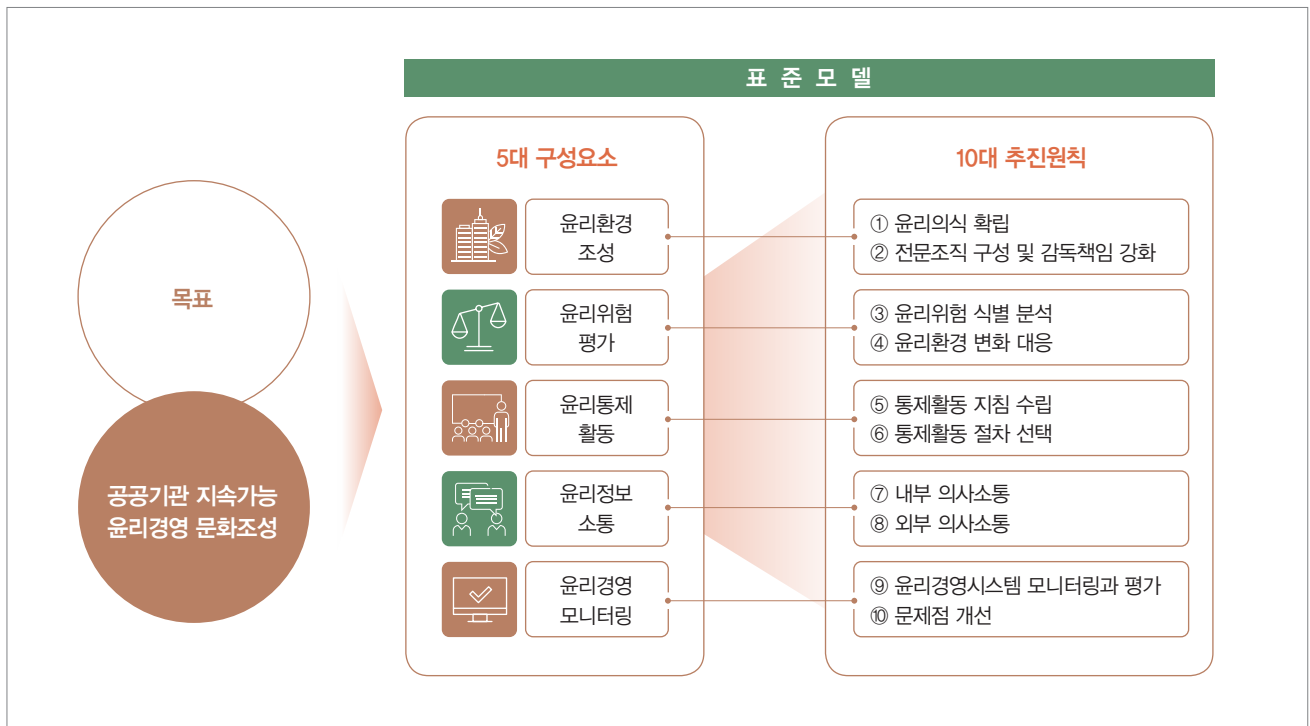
표 준 모 델

목표

공공기관 지속가능 윤리경영 문화조성

5대 구성요소

윤리환경 조성

윤리위험 평가

윤리통제 활동

윤리정보 소통

윤리경영 모니터링

10대 추진원칙

① 윤리의식 확립
② 전문조직 구성 및 감독책임 강화

③ 윤리위험 식별 분석
④ 윤리환경 변화 대응

⑤ 통제활동 지침 수립
⑥ 통제활동 절차 선택

⑦ 내부 의사소통
⑧ 외부 의사소통

⑨ 윤리경영시스템 모니터링과 평가
⑩ 문제점 개선